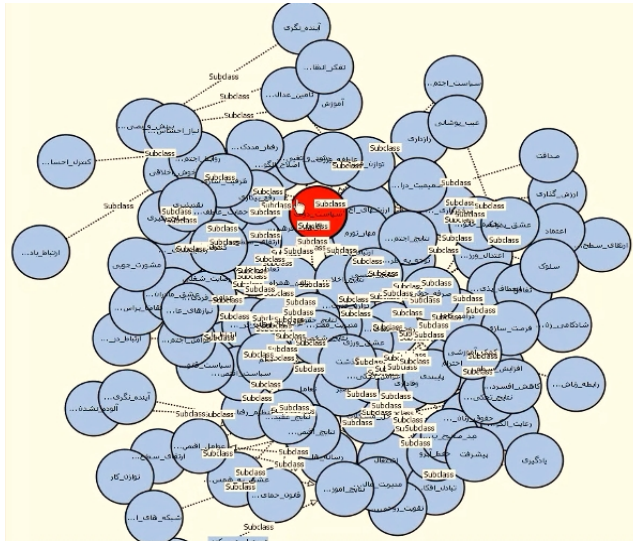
آینده_نگری
تفکر_انتقا...
Subclass
Subclass
تامین_عدال...
آموزش
سیاست_اجتم...
عیب_پوشی
رازداری
Subclass
Subclass
Subclass
Subclass
کسب_احسا...
صداقت
Subclass
Subclass
ارزش_گذاری
Subclass
اعتماد
ارتقای_سطح...
سلوک
Subclass
ارتباط_یاد...
مشورت_جویی
Subclass
Subclass
Subclass
Subclass
Subclass
Subclass
Subclass
فرصت_سازی
شادکامی_ز...
Subclass
Subclass
Subclass
Subclass
Subclass
Subclass
Subclass
Subclass
Subclass
Subclass
Subclass
Subclass
رابطه_خاص...
کاهش_افسرد...
آینده_نگری
الگو_مشده...
Subclass
Subclass
Subclass
Subclass
Subclass
Subclass
Subclass
Subclass
Subclass
Subclass
Subclass
Subclass
Subclass
پیشرفت
یادگیری
توازن_کار
Subclass
Subclass
Subclass
Subclass
شبکه_های_ا...
Subclass